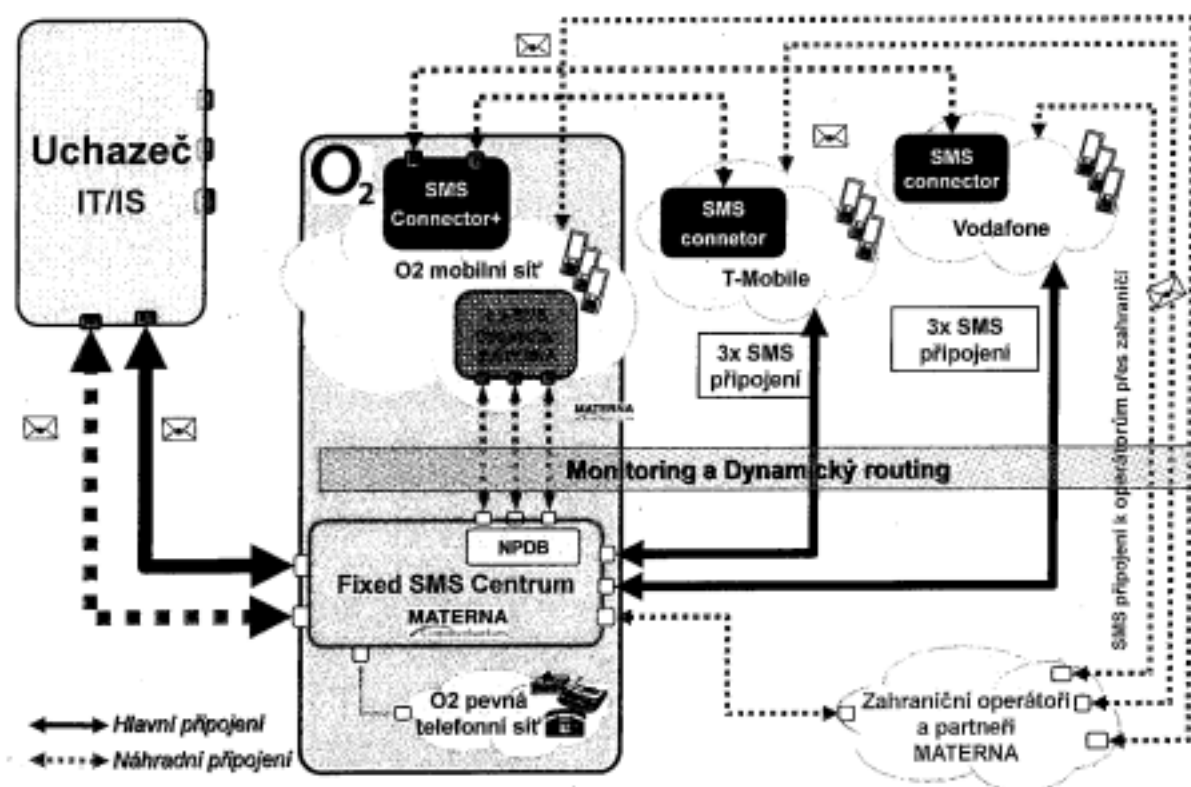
Uchazeč
IT/IS

$O_2$

SMS
Connector+

O2 mobilní síť

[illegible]

MATERNA

SMS
connetor

T-Mobile

SMS
connector

Vodafone

3x SMS
připojení

3x SMS
připojení

SMS připojení k operátorům přes zahraničí

Monitoring a Dynamický routing

NPDB

Fixed SMS Centrum

MATERNA

O2 pevná
telefonní síť

Zahraniční operátoři
a partneři
MATERNA

Hlavní připojení
Náhradní připojení